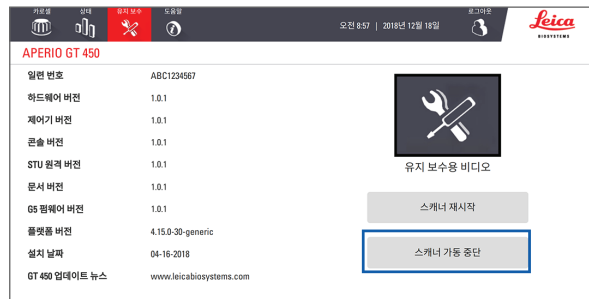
카루셀 상태 유지 보수 도움말 오전 8:57 | 2018년 12월 18일 로그아웃 Leica BIOSYSTEMS

APERIO GT 450

| | |
|---|---|
| 일련 번호 | ABC1234567 |
| 하드웨어 버전 | 1.0.1 |
| 제어기 버전 | 1.0.1 |
| 콘솔 버전 | 1.0.1 |
| STU 원격 버전 | 1.0.1 |
| 문서 버전 | 1.0.1 |
| G5 펌웨어 버전 | 1.0.1 |
| 플랫폼 버전 | 4.15.0-30-generic |
| 설치 날짜 | 04-16-2018 |
| GT 450 업데이트 뉴스 | www.leicabiosystems.com |

유지 보수용 비디오

스캐너 재시작

스캐너 가동 중단